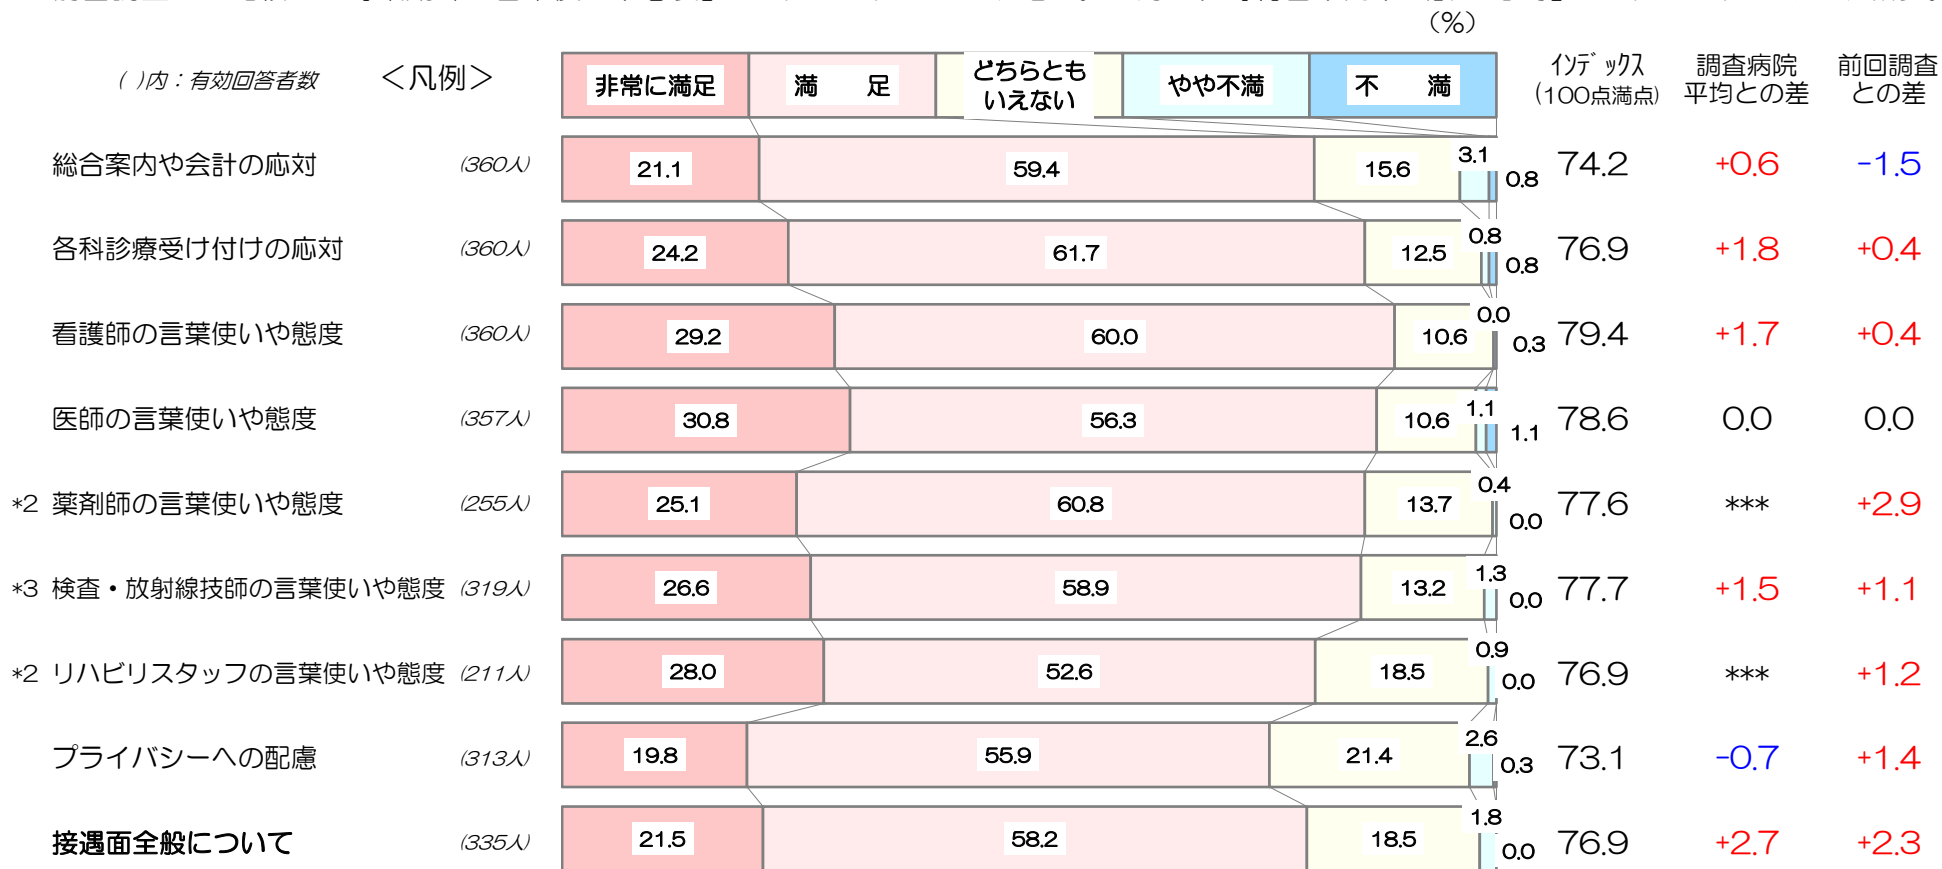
(%)

( )内：有効回答者数 ＜凡例＞

| 非常に満足 | 満 足 | どちらともいえない | やや不満 | 不 満 | インデックス (100点満点) | 調査病院平均との差 | 前回調査との差 |
|---|---|---|---|---|---|---|---|
| 総合案内や会計の応対 (360人) | 21.1 | 59.4 | 15.6 | 3.1 / 0.8 | 74.2 | +0.6 | -1.5 |
| 各科診療受け付けの応対 (360人) | 24.2 | 61.7 | 12.5 | 0.8 / 0.8 | 76.9 | +1.8 | +0.4 |
| 看護師の言葉使いや態度 (360人) | 29.2 | 60.0 | 10.6 | 0.0 / 0.3 | 79.4 | +1.7 | +0.4 |
| 医師の言葉使いや態度 (357人) | 30.8 | 56.3 | 10.6 | 1.1 / 1.1 | 78.6 | 0.0 | 0.0 |
| *2 薬剤師の言葉使いや態度 (255人) | 25.1 | 60.8 | 13.7 | 0.4 / 0.0 | 77.6 | *** | +2.9 |
| *3 検査・放射線技師の言葉使いや態度 (319人) | 26.6 | 58.9 | 13.2 | 1.3 / 0.0 | 77.7 | +1.5 | +1.1 |
| *2 リハビリスタッフの言葉使いや態度 (211人) | 28.0 | 52.6 | 18.5 | 0.9 / 0.0 | 76.9 | *** | +1.2 |
| プライバシーへの配慮 (313人) | 19.8 | 55.9 | 21.4 | 2.6 / 0.3 | 73.1 | -0.7 | +1.4 |
| 接遇面全般について (335人) | 21.5 | 58.2 | 18.5 | 1.8 / 0.0 | 76.9 | +2.7 | +2.3 |